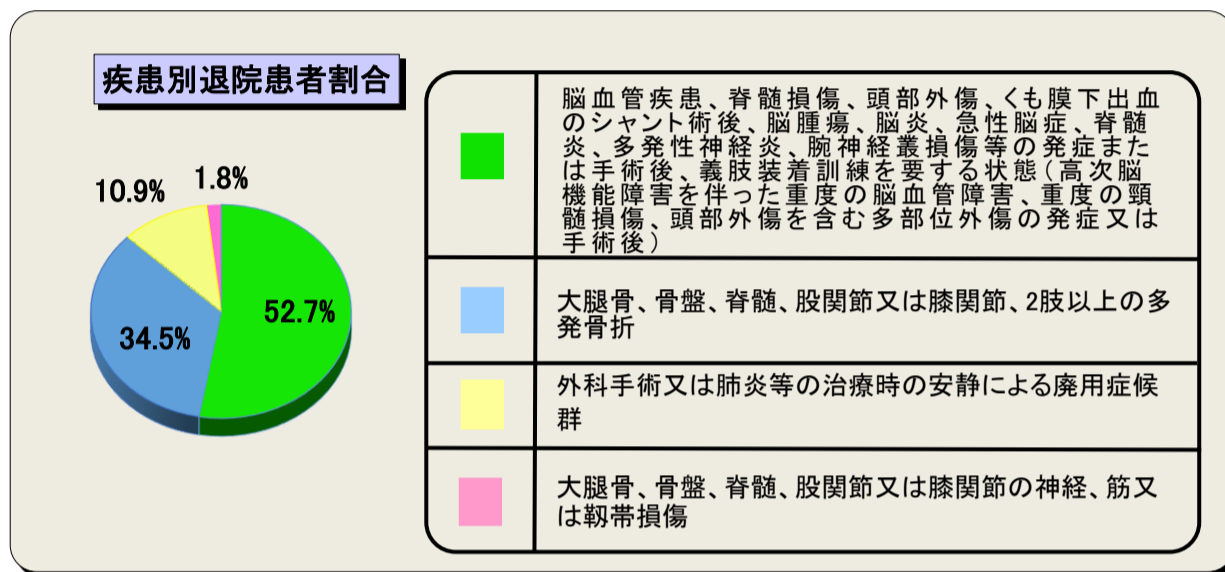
疾患別退院患者割合

10.9%
1.8%
52.7%
34.5%

|  |  |
|---|---|
|  | 脳血管疾患、脊髄損傷、頭部外傷、くも膜下出血のシャント術後、脳腫瘍、脳炎、急性脳症、脊髄炎、多発性神経炎、腕神経叢損傷等の発症または手術後、義肢装着訓練を要する状態（高次脳機能障害を伴った重度の脳血管障害、重度の頸髄損傷、頭部外傷を含む多部位外傷の発症又は手術後） |
|  | 大腿骨、骨盤、脊髄、股関節又は膝関節、2肢以上の多発骨折 |
|  | 外科手術又は肺炎等の治療時の安静による廃用症候群 |
|  | 大腿骨、骨盤、脊髄、股関節又は膝関節の神経、筋又は靱帯損傷 |